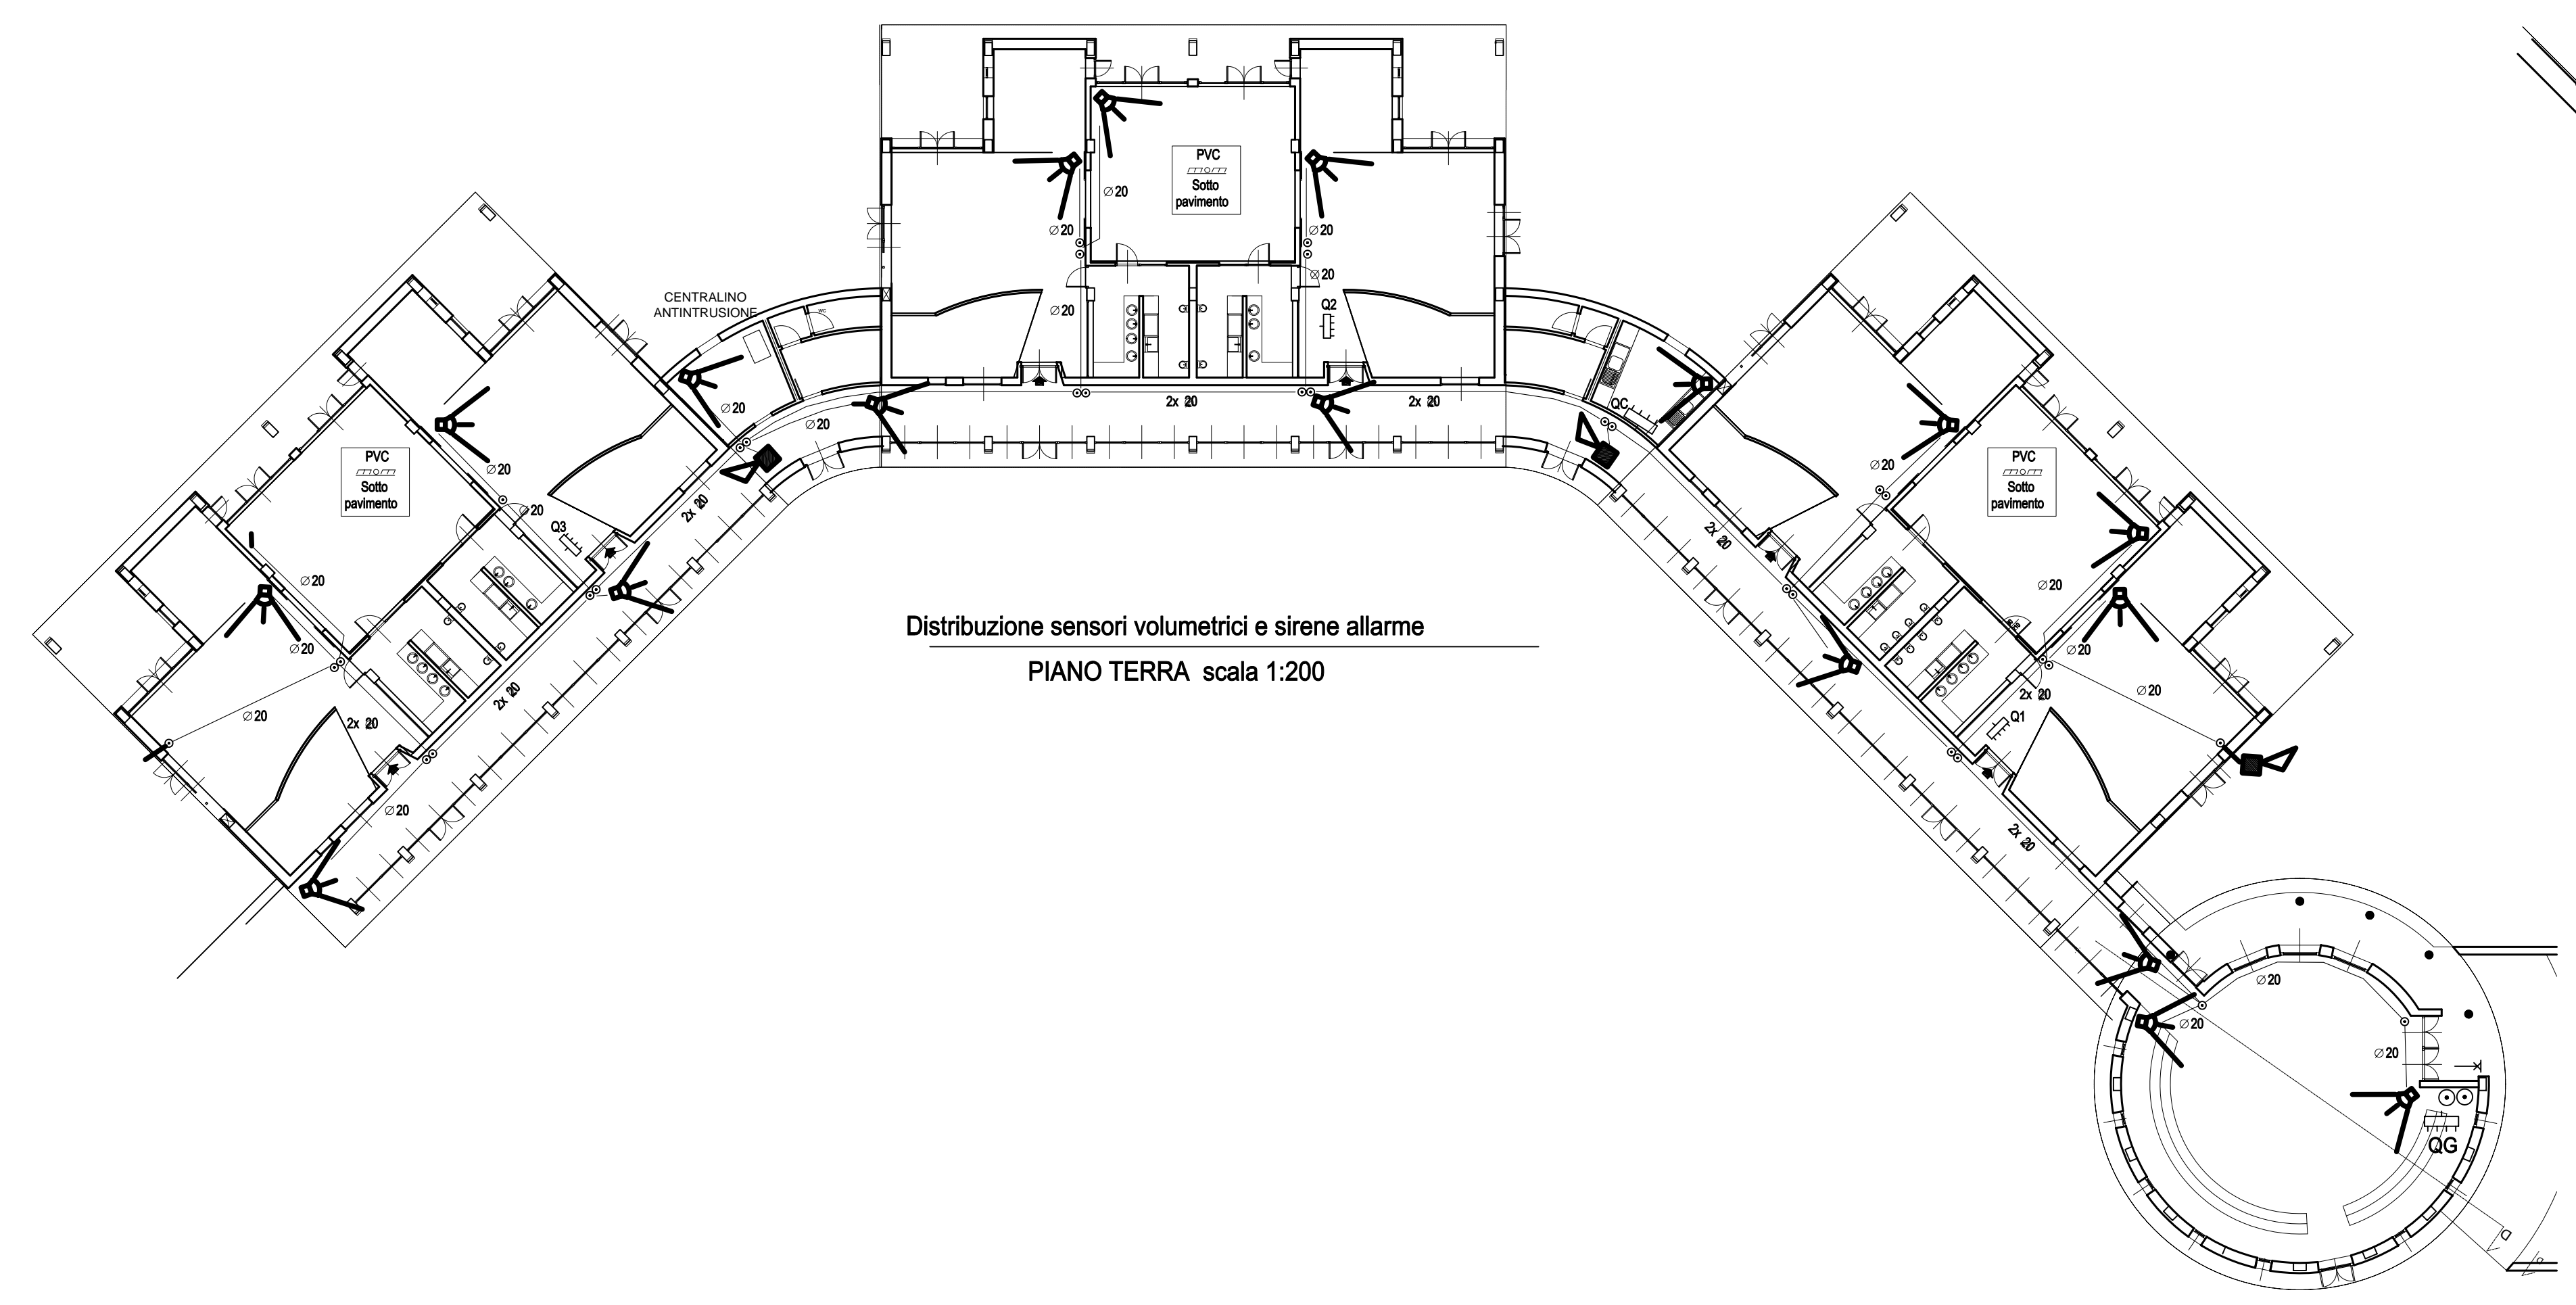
PVC
Sotto pavimento

$\varnothing$20

$\varnothing$20

$\varnothing$20

$\varnothing$20

$\varnothing$20

Q2

2x $\varnothing$20

2x $\varnothing$20

CENTRALINO ANTINTRUSIONE

$\varnothing$20

$\varnothing$20

PVC
Sotto pavimento

$\varnothing$20

$\varnothing$20

Q3

2x $\varnothing$20

$\varnothing$20

$\varnothing$20

$\varnothing$20

2x $\varnothing$20

2x $\varnothing$20

$\varnothing$20

QC

PVC
Sotto pavimento

$\varnothing$20

2x $\varnothing$20

$\varnothing$20

$\varnothing$20

$\varnothing$20

2x $\varnothing$20

Q1

2x $\varnothing$20

$\varnothing$20

$\varnothing$20

$\varnothing$20

QG

Distribuzione sensori volumetrici e sirene allarme

PIANO TERRA scala 1:200